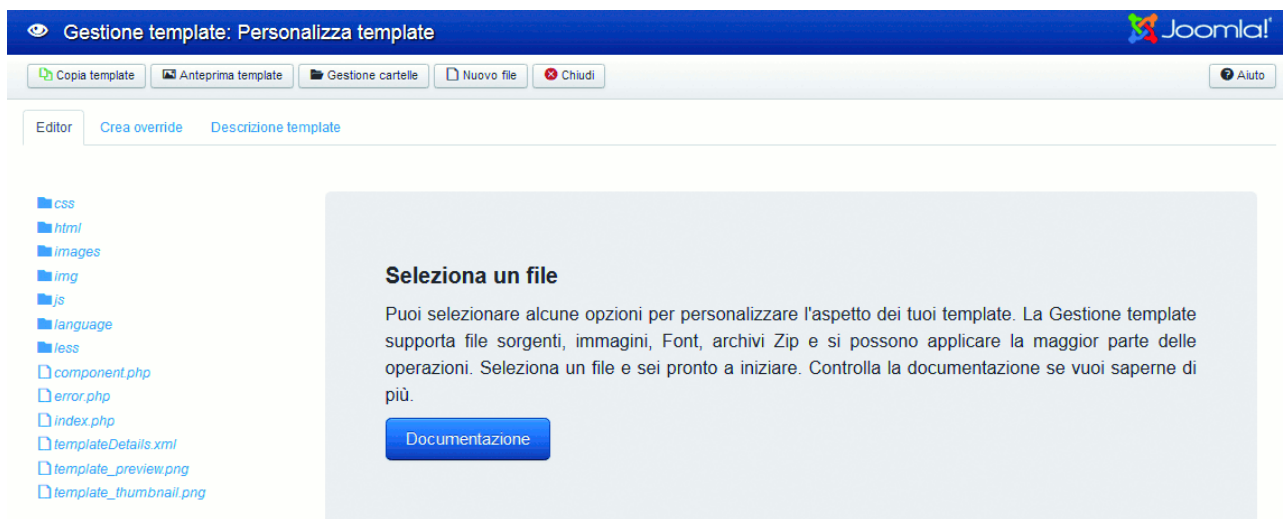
Gestione template: Personalizza template

Joomla!

Copia template
Anteprima template
Gestione cartelle
Nuovo file
Chiudi
Aiuto

Editor
Crea override
Descrizione template

css
html
images
img
js
language
less
component.php
error.php
index.php
templateDetails.xml
template_preview.png
template_thumbnail.png

Seleziona un file

Puoi selezionare alcune opzioni per personalizzare l'aspetto dei tuoi template. La Gestione template supporta file sorgenti, immagini, Font, archivi Zip e si possono applicare la maggior parte delle operazioni. Seleziona un file e sei pronto a iniziare. Controlla la documentazione se vuoi saperne di più.

Documentazione